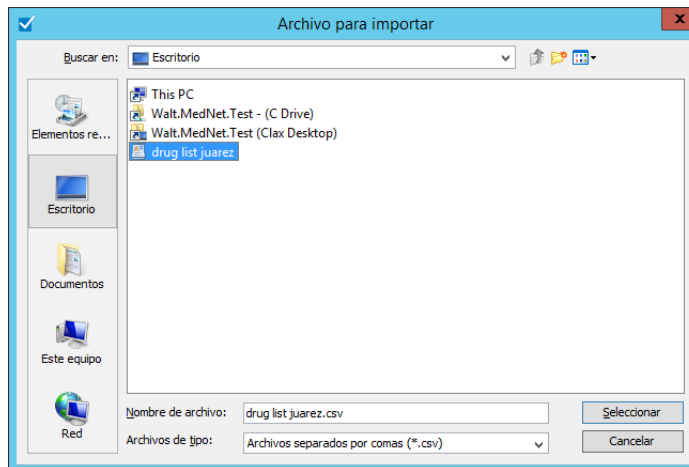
Archivo para importar

Buscar en: Escritorio

Elementos re...
Escritorio
Documentos
Este equipo
Red

This PC
Walt.MedNet.Test - (C Drive)
Walt.MedNet.Test (Clax Desktop)
drug list juarez

Nombre de archivo: drug list juarez.csv
Archivos de tipo: Archivos separados por comas (*.csv)

Seleccionar
Cancelar